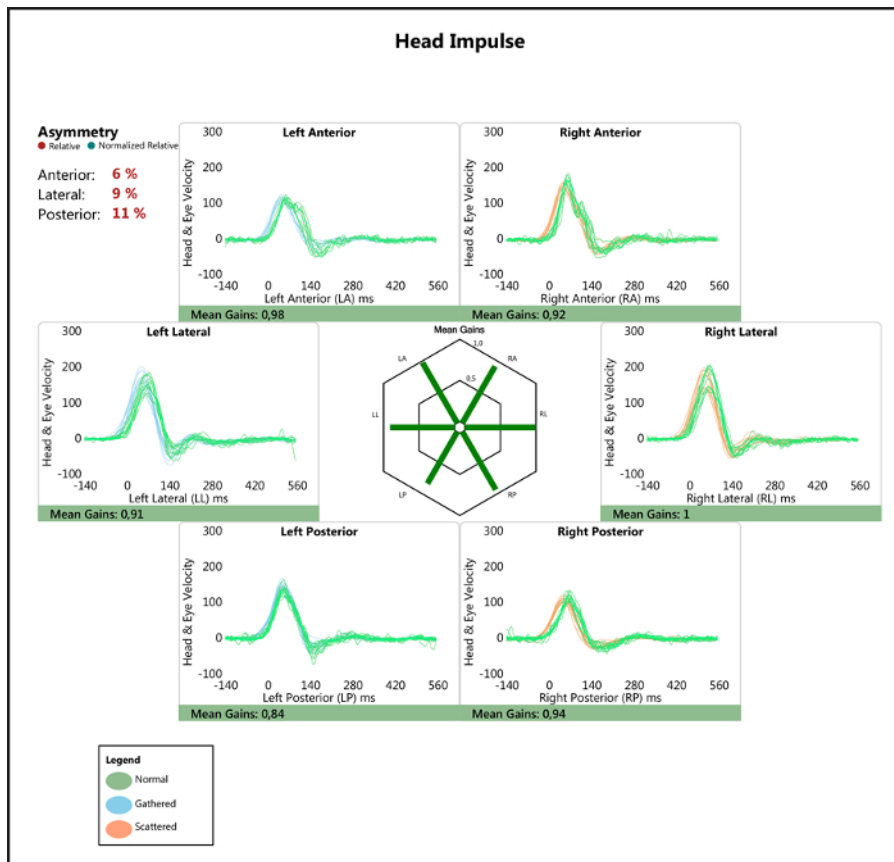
Head Impulse

Asymmetry
Relative Normalized Relative

Anterior: 6 %
Lateral: 9 %
Posterior: 11 %

Left Anterior
300
200
100
0
-100
Head & Eye Velocity
-140 0 140 280 420 560
Left Anterior (LA) ms
Mean Gains: 0,98

Right Anterior
300
200
100
0
-100
Head & Eye Velocity
-140 0 140 280 420 560
Right Anterior (RA) ms
Mean Gains: 0,92

Left Lateral
300
200
100
0
-100
Head & Eye Velocity
-140 0 140 280 420 560
Left Lateral (LL) ms
Mean Gains: 0,91

Mean Gains
1,0
0,5
LA
RA
LL
RL
LP
RP

Right Lateral
300
200
100
0
-100
Head & Eye Velocity
-140 0 140 280 420 560
Right Lateral (RL) ms
Mean Gains: 1

Left Posterior
300
200
100
0
-100
Head & Eye Velocity
-140 0 140 280 420 560
Left Posterior (LP) ms
Mean Gains: 0,84

Right Posterior
300
200
100
0
-100
Head & Eye Velocity
-140 0 140 280 420 560
Right Posterior (RP) ms
Mean Gains: 0,94

Legend
Normal
Gathered
Scattered